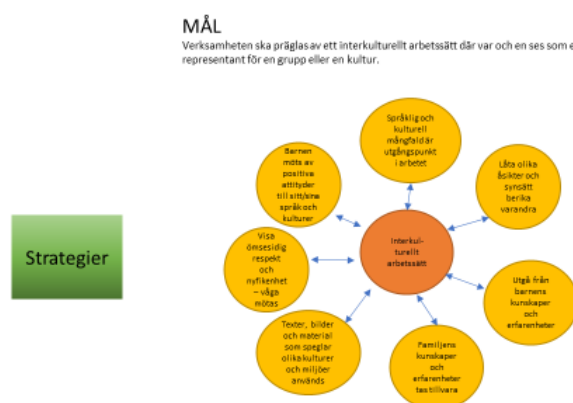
MÅL

Verksamheten ska präglas av ett interkulturellt arbetssätt där var och en ses som e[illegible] representant för en grupp eller en kultur.

Strategier

Interkulturellt arbetssätt

Språklig och kulturell mångfald där utgångspunkt i arbetet

Låta olika åsikter och synsätt berika varandra

Utgå från barnens kunskaper och erfarenheter

Familjens kunskaper och erfarenheter tas tillvara

Texter, bilder och material som speglar olika kulturer och miljöer används

Visa ömsesidig respekt och nyfikenhet – våga mötas

Barnen möts av positiva attityder till sitt/sina språk och kulturer